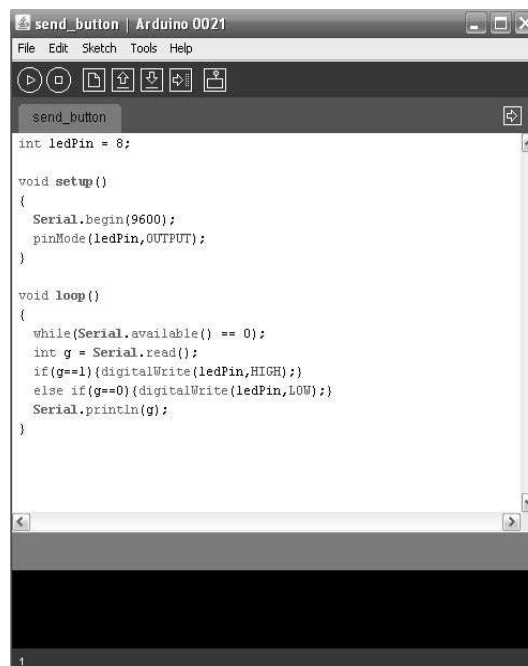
send_button | Arduino 0021

File Edit Sketch Tools Help

send_button

int ledPin = 8;

void setup()
{
  Serial.begin(9600);
  pinMode(ledPin,OUTPUT);
}

void loop()
{
  while(Serial.available() == 0);
  int g = Serial.read();
  if(g==1){digitalWrite(ledPin,HIGH);}
  else if(g==0){digitalWrite(ledPin,LOW);}
  Serial.println(g);
}

1